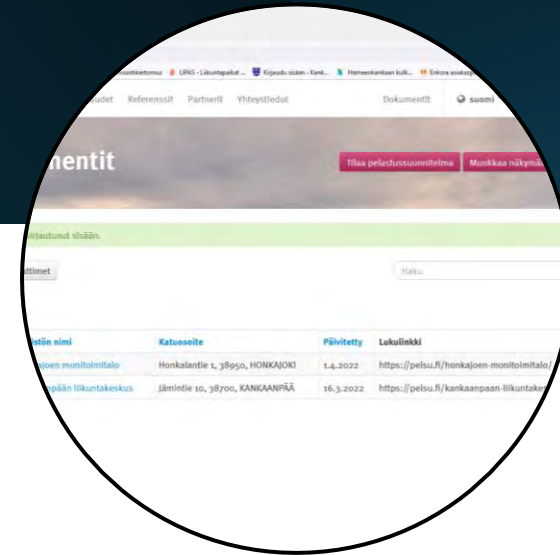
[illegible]mintikeskus | LIPAS - Liikuntapaikat... | Kirjaudu sisään - Kank... | Hämeenkankaan kulk... | Enkora asiakasp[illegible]

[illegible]udet Referenssit Partnerit Yhteystiedot Dokumentit suomi

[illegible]entit

Tilaa pelastussuunnitelma Muokkaa näkymää

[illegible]rjauduit sisään.

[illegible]ttimet

Haku

| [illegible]istön nimi | Katuosoite | Päivitetty | Lukulinkki |
|---|---|---|---|
| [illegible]ajoen monitoimitalo | Honkalantie 1, 38950, HONKAJOKI | 1.4.2022 | https://pelsu.fi/honkajoen-monitoimitalo/ |
| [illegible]pään liikuntakeskus | Jämintie 10, 38700, KANKAANPÄÄ | 16.3.2022 | https://pelsu.fi/kankaanpaan-liikuntakes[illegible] |